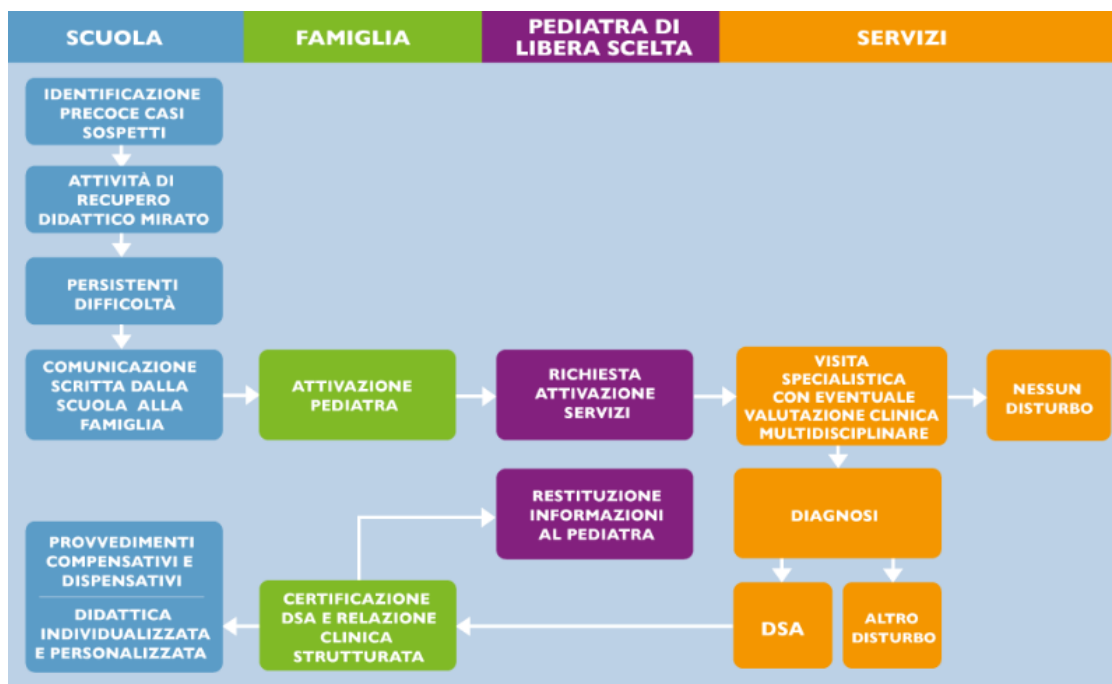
SCUOLA

FAMIGLIA

PEDIATRA DI LIBERA SCELTA

SERVIZI

IDENTIFICAZIONE PRECOCE CASI SOSPETTI

ATTIVITÀ DI RECUPERO DIDATTICO MIRATO

PERSISTENTI DIFFICOLTÀ

COMUNICAZIONE SCRITTA DALLA SCUOLA ALLA FAMIGLIA

ATTIVAZIONE PEDIATRA

RICHIESTA ATTIVAZIONE SERVIZI

VISITA SPECIALISTICA CON EVENTUALE VALUTAZIONE CLINICA MULTIDISCIPLINARE

NESSUN DISTURBO

RESTITUZIONE INFORMAZIONI AL PEDIATRA

DIAGNOSI

PROVVEDIMENTI COMPENSATIVI E DISPENSATIVI

DIDATTICA INDIVIDUALIZZATA E PERSONALIZZATA

CERTIFICAZIONE DSA E RELAZIONE CLINICA STRUTTURATA

DSA

ALTRO DISTURBO